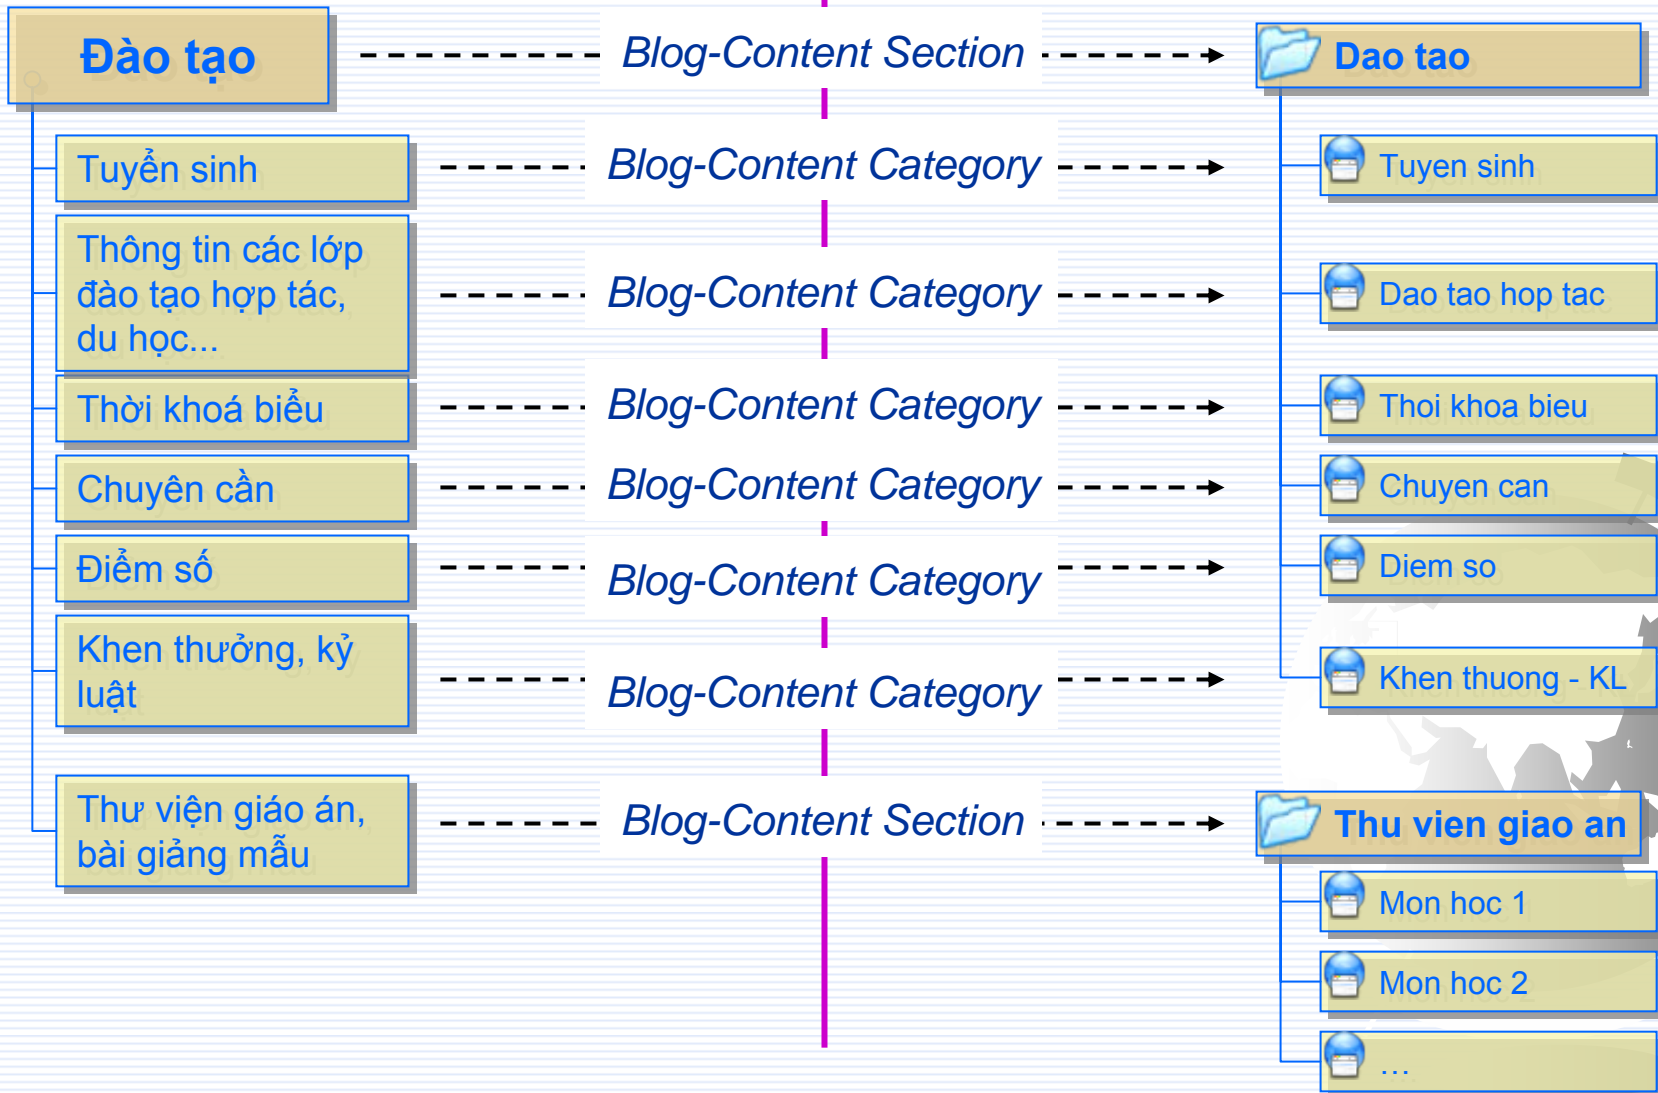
Đào tạo

Blog-Content Section

Dao tao

Tuyển sinh

Blog-Content Category

Tuyen sinh

Thông tin các lớp đào tạo hợp tác, du học...

Blog-Content Category

Dao tao hop tac

Thời khoá biểu

Blog-Content Category

Thoi khoa bieu

Chuyên cần

Blog-Content Category

Chuyen can

Điểm số

Blog-Content Category

Diem so

Khen thưởng, kỷ luật

Blog-Content Category

Khen thuong - KL

Thư viện giáo án, bài giảng mẫu

Blog-Content Section

Thu vien giao an

Mon hoc 1

Mon hoc 2

...